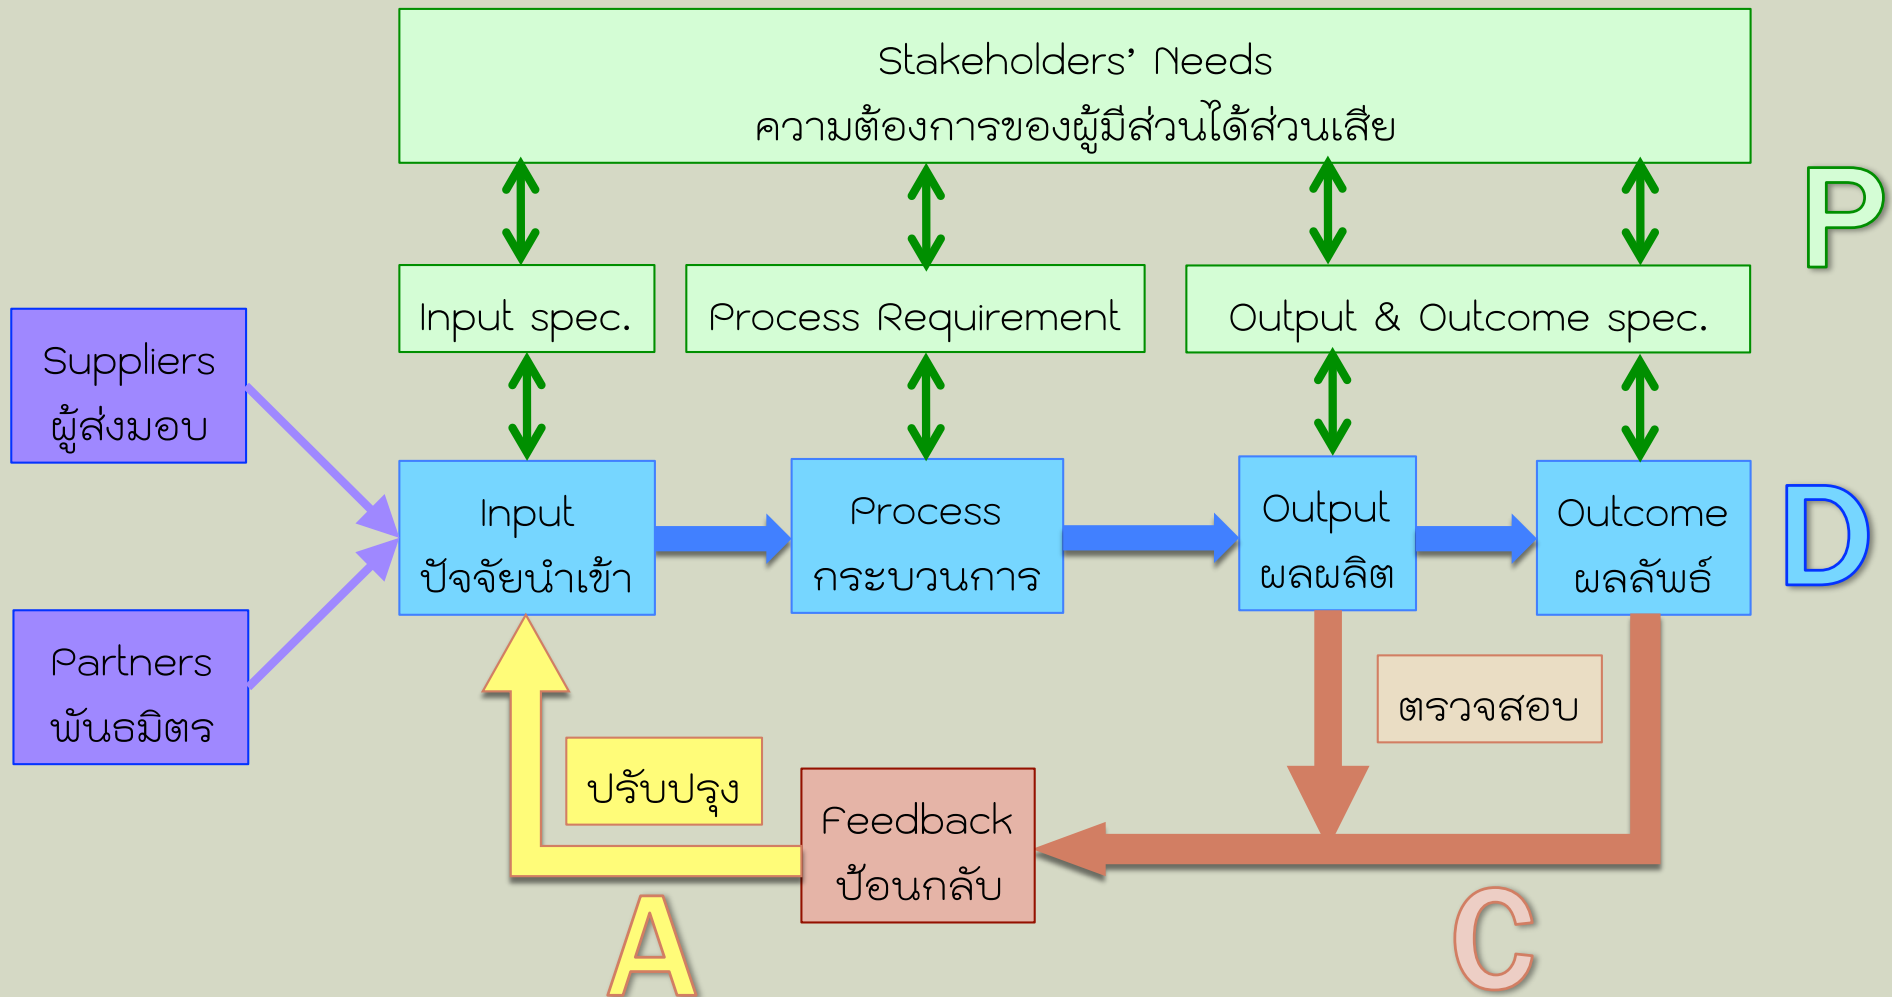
Stakeholders' Needs
ความต้องการของผู้มีส่วนได้ส่วนเสีย

P

Input spec.

Process Requirement

Output & Outcome spec.

Suppliers
ผู้ส่งมอบ

Partners
พันธมิตร

Input
ปัจจัยนำเข้า

Process
กระบวนการ

Output
ผลผลิต

Outcome
ผลลัพธ์

D

ตรวจสอบ

ปรับปรุง

Feedback
ป้อนกลับ

A

C